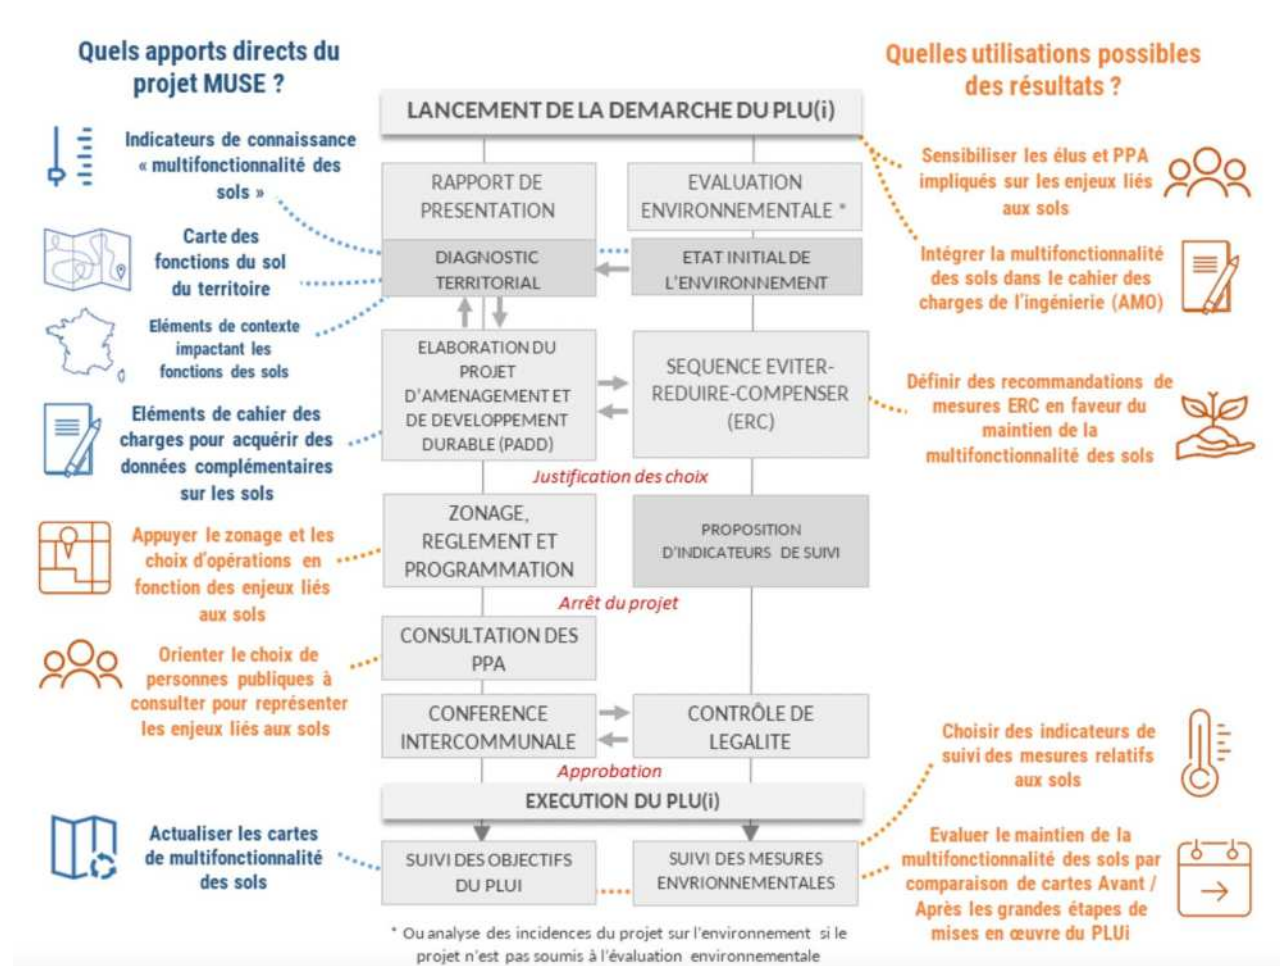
Quels apports directs du projet MUSE ?

Quelles utilisations possibles des résultats ?

LANCEMENT DE LA DEMARCHE DU PLU(i)

Indicateurs de connaissance « multifonctionnalité des sols »

Carte des fonctions du sol du territoire

Eléments de contexte impactant les fonctions des sols

Eléments de cahier des charges pour acquérir des données complémentaires sur les sols

Appuyer le zonage et les choix d'opérations en fonction des enjeux liés aux sols

Orienter le choix de personnes publiques à consulter pour représenter les enjeux liés aux sols

Actualiser les cartes de multifonctionnalité des sols

RAPPORT DE PRESENTATION

EVALUATION ENVIRONNEMENTALE *

DIAGNOSTIC TERRITORIAL

ETAT INITIAL DE L'ENVIRONNEMENT

ELABORATION DU PROJET D'AMENAGEMENT ET DE DEVELOPPEMENT DURABLE (PADD)

SEQUENCE EVITER-REDUIRE-COMPENSER (ERC)

Justification des choix

ZONAGE, REGLEMENT ET PROGRAMMATION

PROPOSITION D'INDICATEURS DE SUIVI

Arrêt du projet

CONSULTATION DES PPA

CONFERENCE INTERCOMMUNALE

CONTRÔLE DE LEGALITE

Approbation

EXECUTION DU PLU(i)

SUIVI DES OBJECTIFS DU PLUI

SUIVI DES MESURES ENVRIONNEMENTALES

* Ou analyse des incidences du projet sur l'environnement si le projet n'est pas soumis à l'évaluation environnementale

Sensibiliser les élus et PPA impliqués sur les enjeux liés aux sols

Intégrer la multifonctionnalité des sols dans le cahier des charges de l'ingénierie (AMO)

Définir des recommandations de mesures ERC en faveur du maintien de la multifonctionnalité des sols

Choisir des indicateurs de suivi des mesures relatifs aux sols

Evaluer le maintien de la multifonctionnalité des sols par comparaison de cartes Avant / Après les grandes étapes de mises en œuvre du PLUi